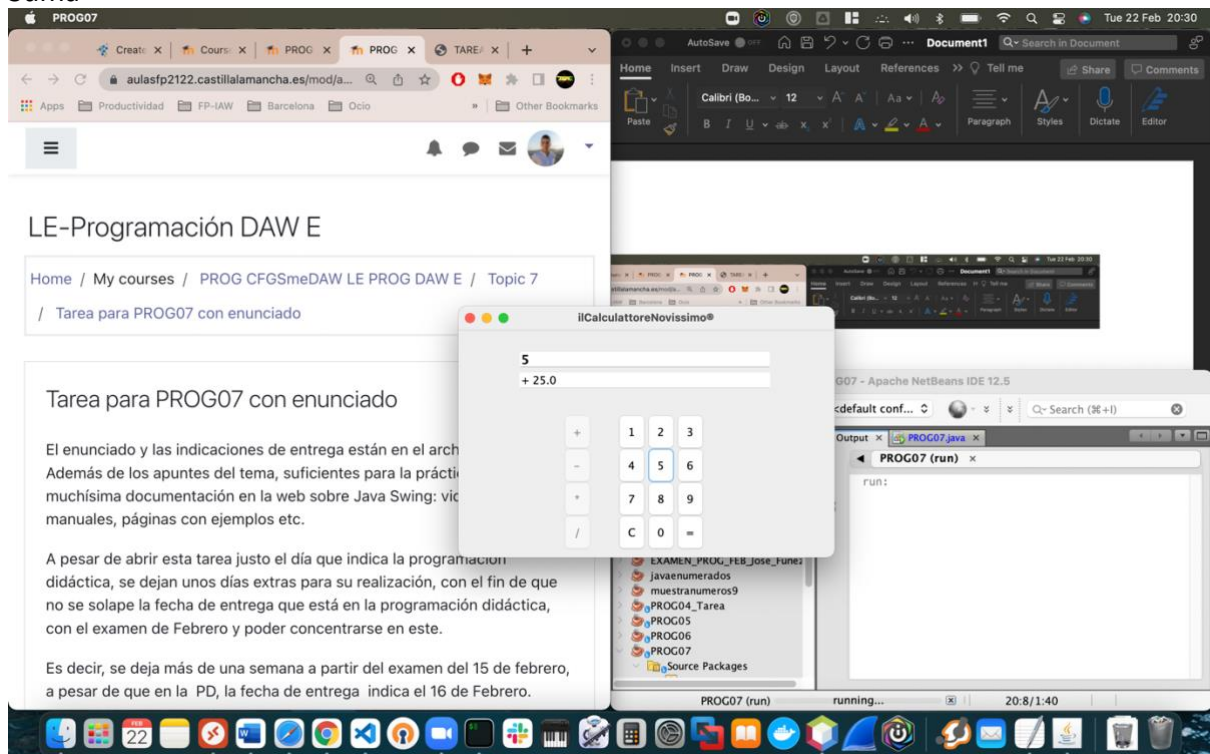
PROG07

Tue 22 Feb 20:30

Create | Cours | PROG | PROG | TAREA | +

aulasfp2122.castillalamancha.es/mod/a...

Apps | Productividad | FP-IAW | Barcelona | Ocio | Other Bookmarks

LE-Programación DAW E

Home / My courses / PROG CFGSmeDAW LE PROG DAW E / Topic 7 / Tarea para PROG07 con enunciado

Tarea para PROG07 con enunciado

El enunciado y las indicaciones de entrega están en el arch Además de los apuntes del tema, suficientes para la prácti muchísima documentación en la web sobre Java Swing: vid manuales, páginas con ejemplos etc.

A pesar de abrir esta tarea justo el día que indica la programación didáctica, se dejan unos días extras para su realización, con el fin de que no se solape la fecha de entrega que está en la programación didáctica, con el examen de Febrero y poder concentrarse en este.

Es decir, se deja más de una semana a partir del examen del 15 de febrero, a pesar de que en la PD, la fecha de entrega indica el 16 de Febrero.

AutoSave OFF | Document1 | Search in Document

Home | Insert | Draw | Design | Layout | References | Tell me | Share | Comments

Paste | Calibri (Bo... | 12 | Paragraph | Styles | Dictate | Editor

ilCalculattoreNovissimo®

5

+ 25.0

| + | 1 | 2 | 3 |
|---|---|---|---|
| - | 4 | 5 | 6 |
| * | 7 | 8 | 9 |
| / | C | 0 | = |

G07 - Apache NetBeans IDE 12.5

<default conf...

Search (⌘+I)

Output | PROG07.java

PROG07 (run)

run:

EXAMEN_PROG_FEB_Jose_Funez
javaenumerados
muestranumeros9
PROG04_Tarea
PROG05
PROG06
PROG07
Source Packages

PROG07 (run) | running... | 20:8/1:40

22